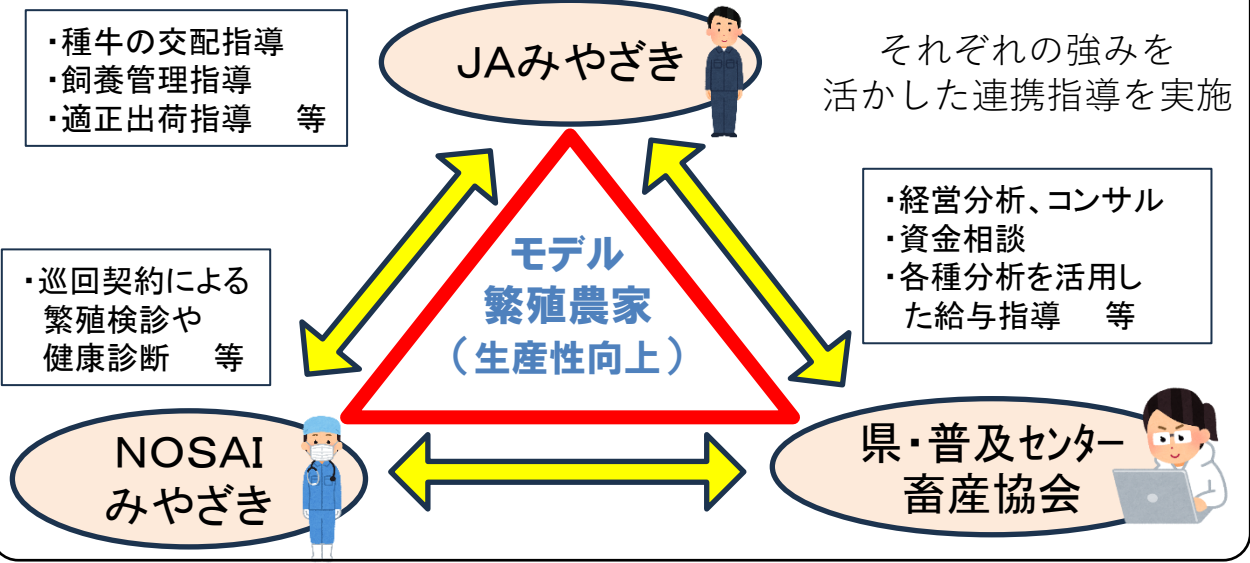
・種牛の交配指導
・飼養管理指導
・適正出荷指導　等

JAみやざき

それぞれの強みを
活かした連携指導を実施

・経営分析、コンサル
・資金相談
・各種分析を活用した給与指導　等

・巡回契約による繁殖検診や健康診断　等

モデル
繁殖農家
（生産性向上）

NOSAI
みやざき

県・普及センター
畜産協会